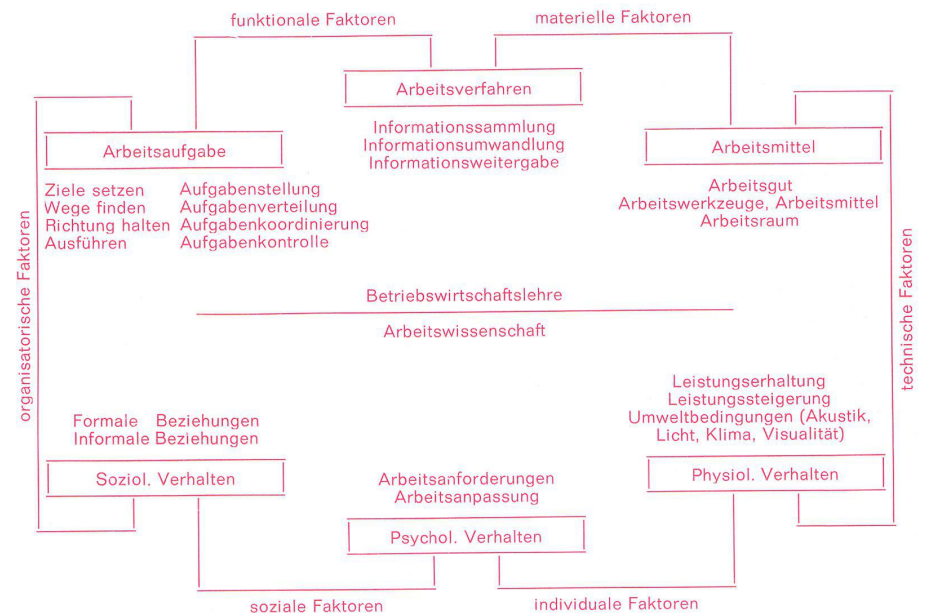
funktionale Faktoren

materielle Faktoren

Arbeitsverfahren

Informationssammlung
Informationsumwandlung
Informationsweitergabe

Arbeitsaufgabe

Ziele setzen
Wege finden
Richtung halten
Ausführen

Aufgabenstellung
Aufgabenverteilung
Aufgabenkoordinierung
Aufgabenkontrolle

Arbeitsmittel

Arbeitsgut
Arbeitswerkzeuge, Arbeitsmittel
Arbeitsraum

organisatorische Faktoren

technische Faktoren

Betriebswirtschaftslehre

Arbeitswissenschaft

Formale Beziehungen
Informale Beziehungen

Soziol. Verhalten

Leistungserhaltung
Leistungssteigerung
Umweltbedingungen (Akustik, Licht, Klima, Visualität)

Physiol. Verhalten

Arbeitsanforderungen
Arbeitsanpassung

Psychol. Verhalten

soziale Faktoren

individuale Faktoren